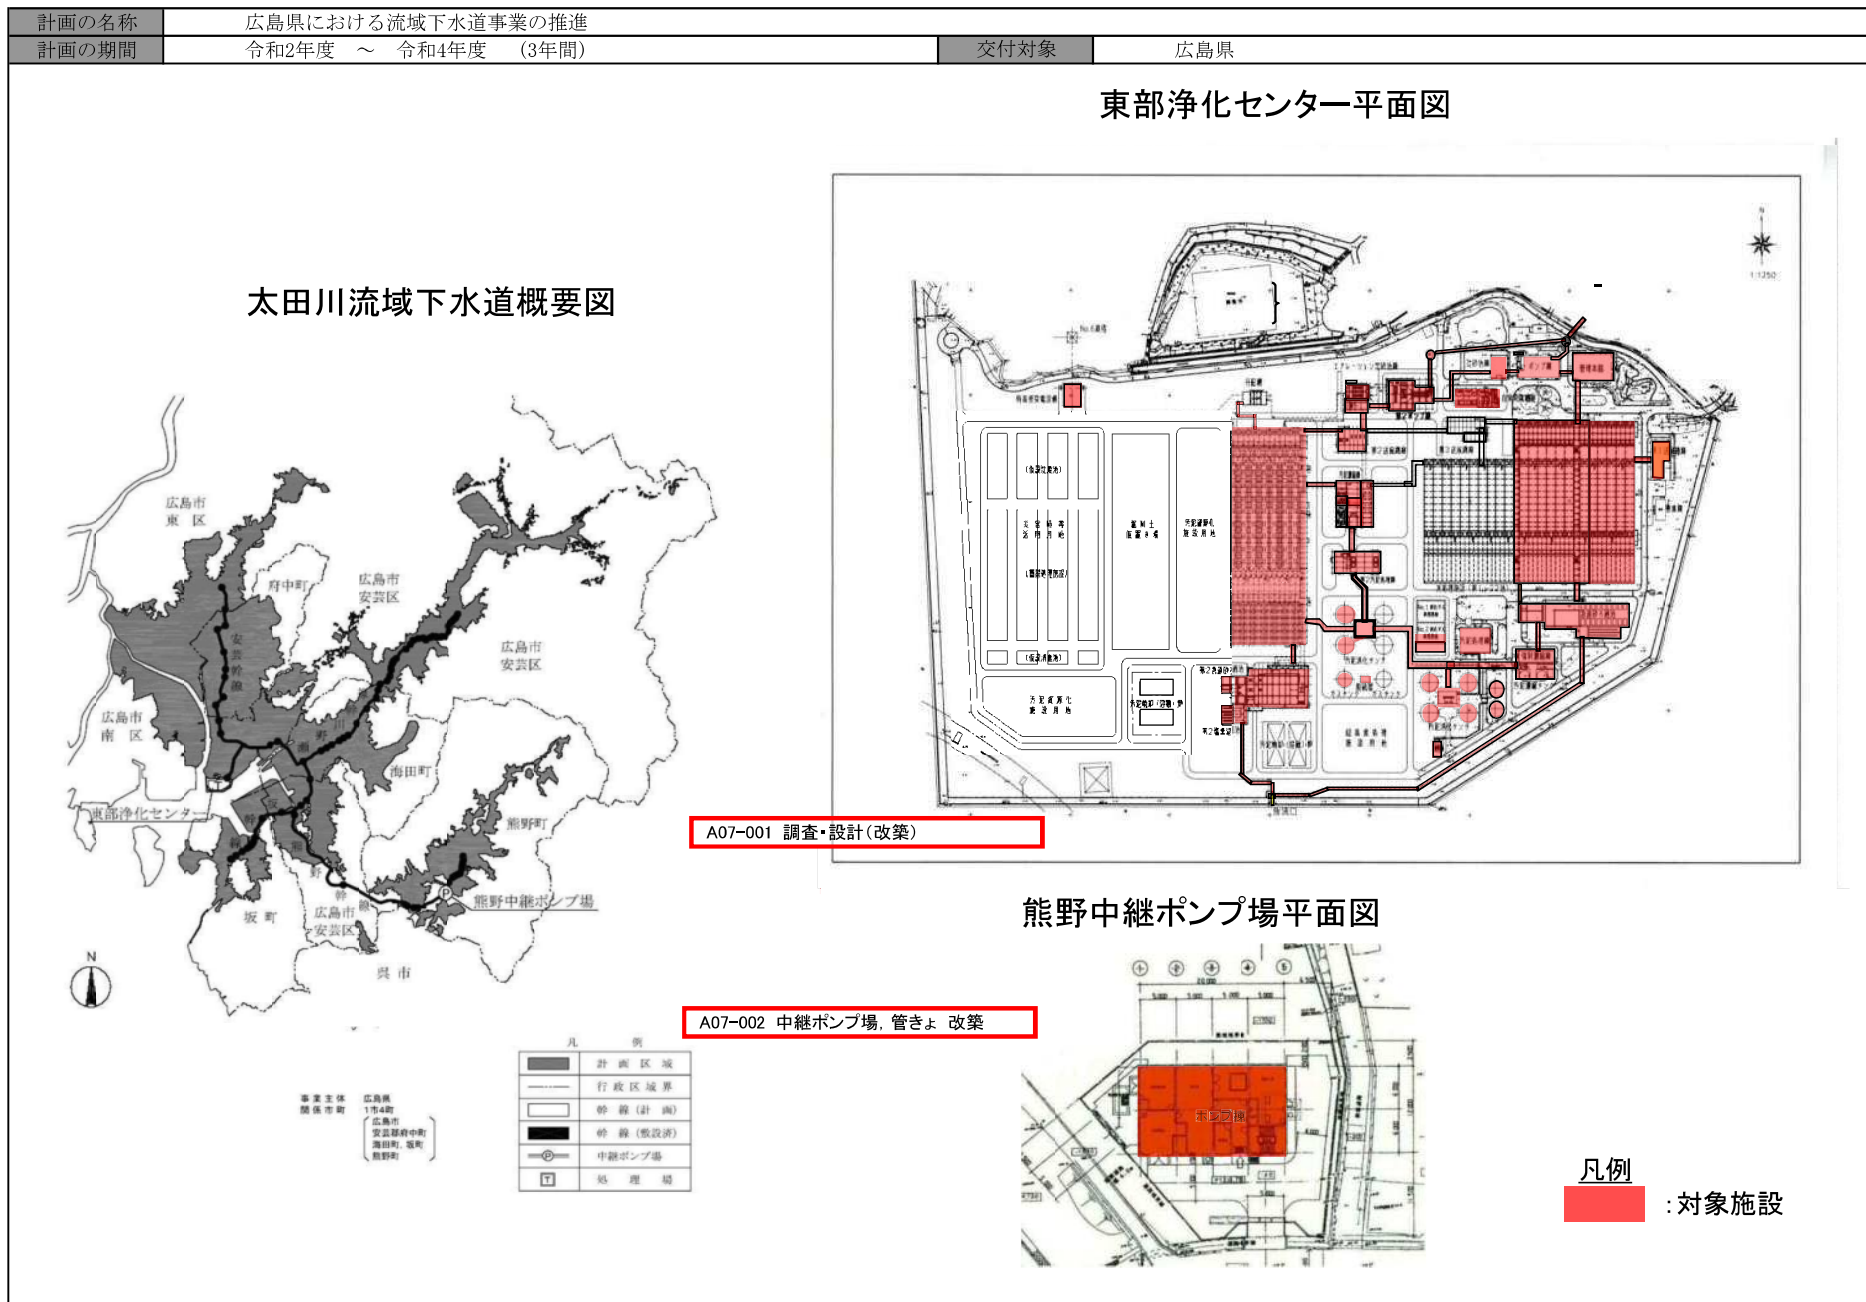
| 計画の名称 | 広島県における流域下水道事業の推進 | | |
|---|---|---|---|
| 計画の期間 | 令和2年度 ～ 令和4年度 （3年間） | 交付対象 | 広島県 |

太田川流域下水道概要図

広島市 東区

府中町

広島市 安芸区

広島市 安芸区

広島市 南区

海田町

東部浄化センター

熊野町

熊野中継ポンプ場

坂町

広島市 安芸区

呉市

N

事業主体 広島県
関係市町 1市4町
広島市
安芸郡府中町
海田町, 坂町
熊野町

凡例

| | |
|---|---|
| | 計画区域 |
| | 行政区域界 |
| | 幹線（計画） |
| | 幹線（整設済） |
| | 中継ポンプ場 |
| | 処理場 |

東部浄化センター平面図

A07-001 調査・設計（改築）

熊野中継ポンプ場平面図

A07-002 中継ポンプ場，管きょ 改築

ポンプ棟

凡例

：対象施設